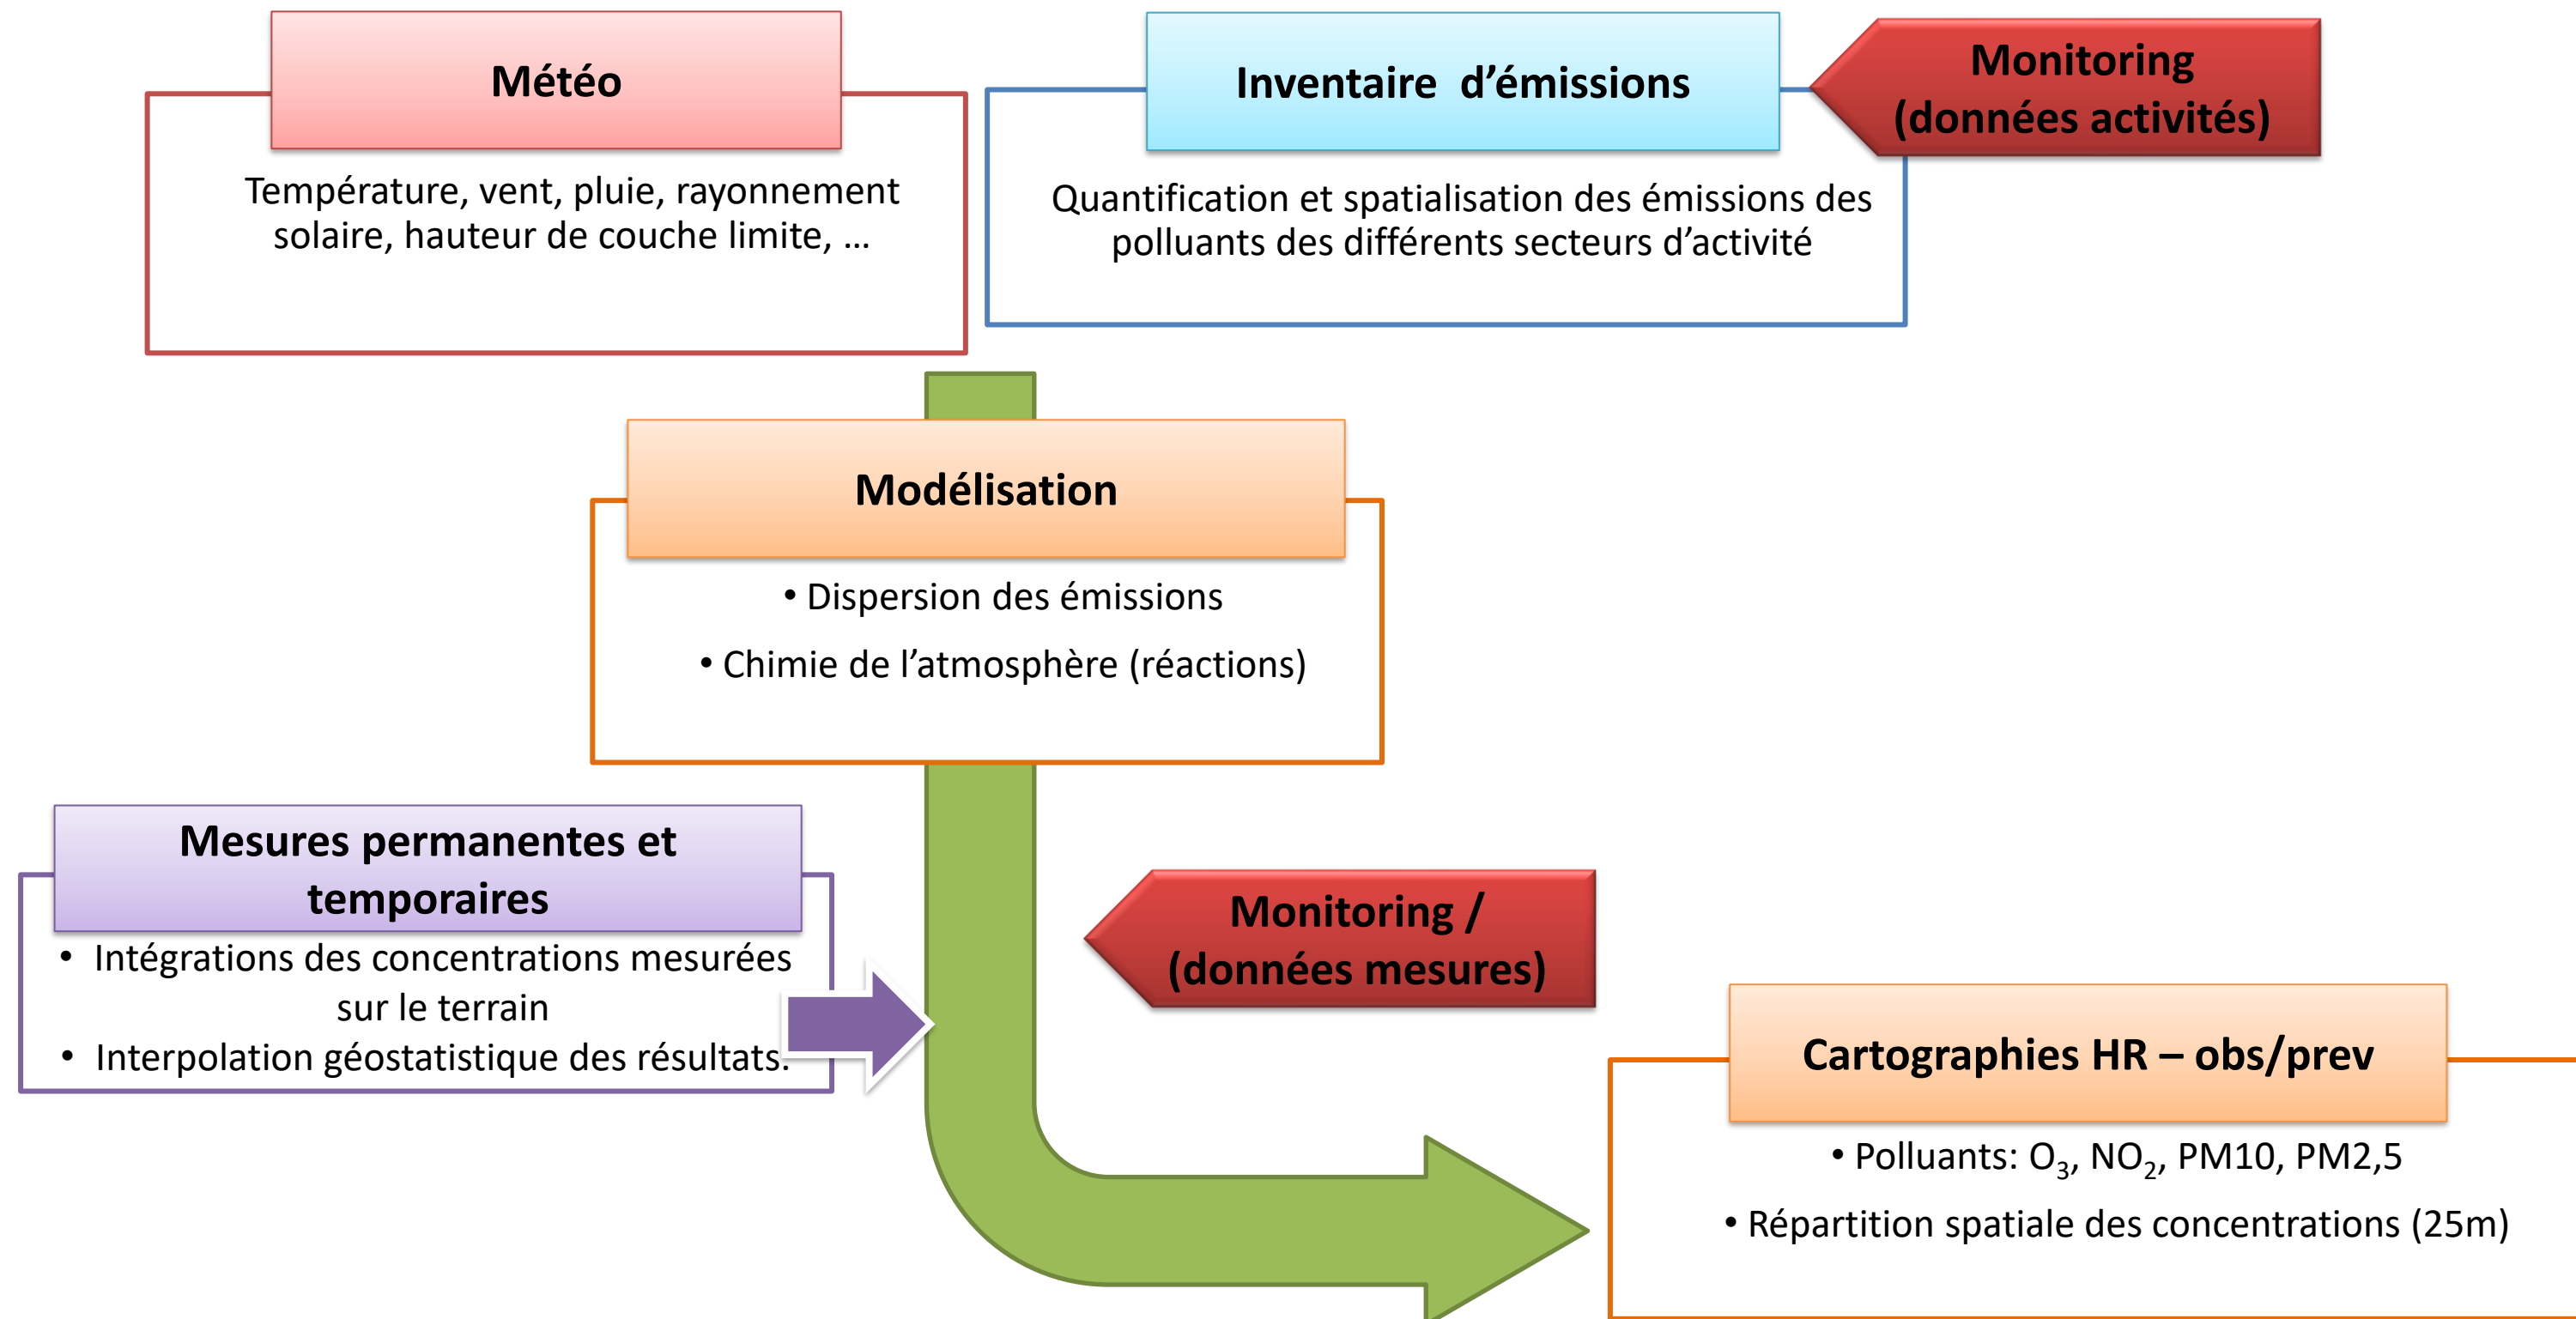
Météo

Température, vent, pluie, rayonnement solaire, hauteur de couche limite, …

Inventaire d'émissions

Monitoring (données activités)

Quantification et spatialisation des émissions des polluants des différents secteurs d'activité

Modélisation

• Dispersion des émissions

• Chimie de l'atmosphère (réactions)

Mesures permanentes et temporaires

• Intégrations des concentrations mesurées sur le terrain

• Interpolation géostatistique des résultats.

Monitoring / (données mesures)

Cartographies HR – obs/prev

• Polluants: $O_3$, $NO_2$, PM10, PM2,5

• Répartition spatiale des concentrations (25m)